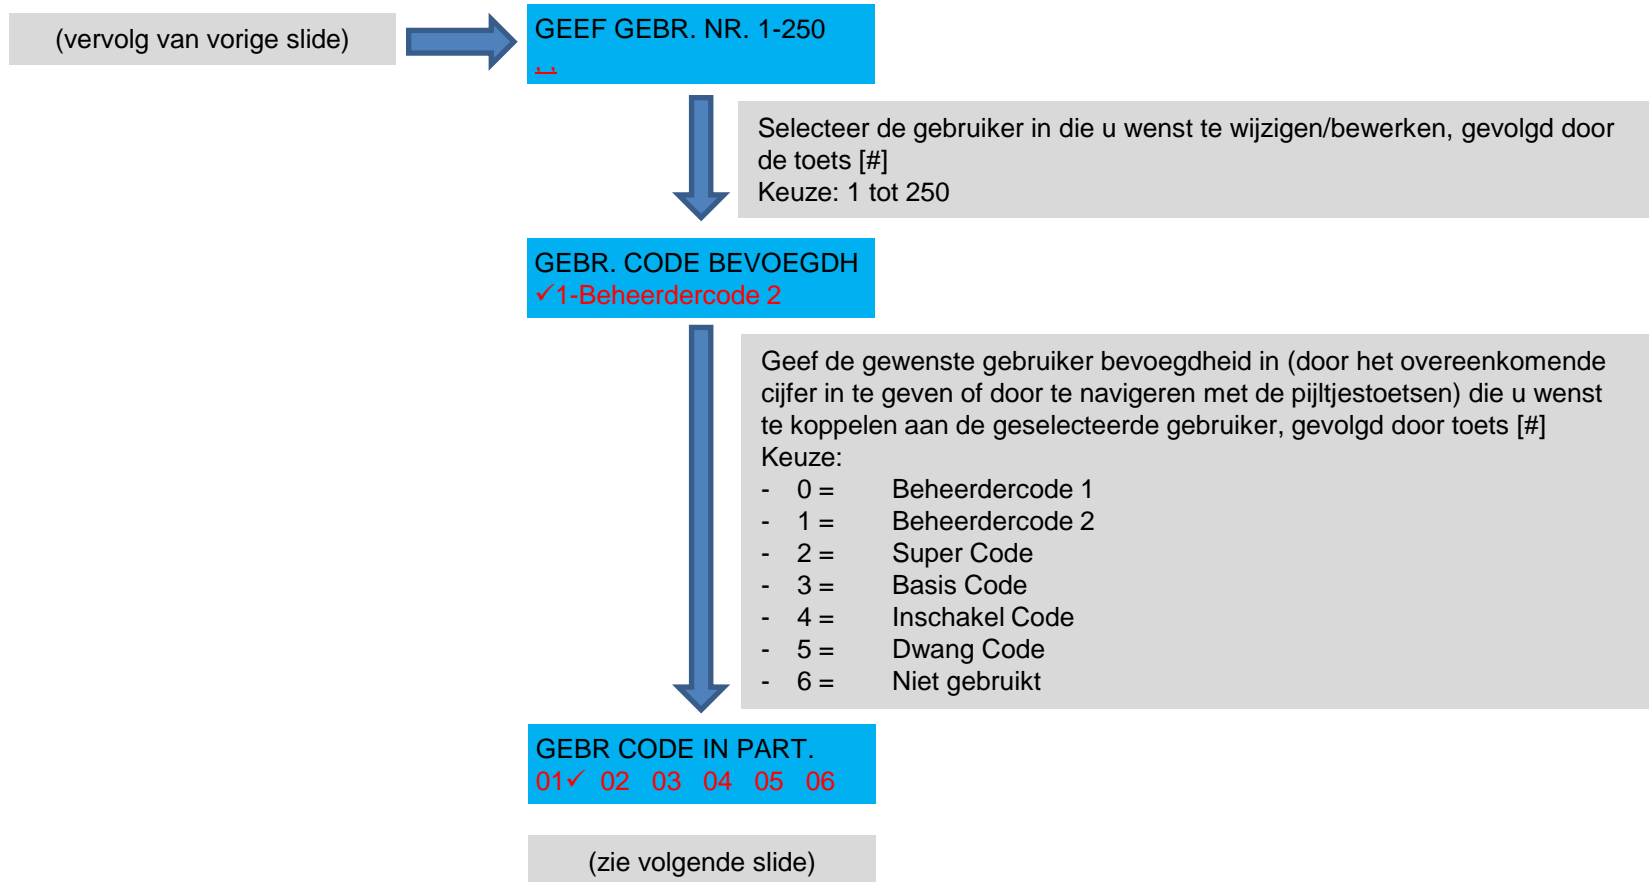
(vervolg van vorige slide)

GEEF GEBR. NR. 1-250
_

Selecteer de gebruiker in die u wenst te wijzigen/bewerken, gevolgd door de toets [#]
Keuze: 1 tot 250

GEBR. CODE BEVOEGDH
✓1-Beheerdercode 2

Geef de gewenste gebruiker bevoegdheid in (door het overeenkomende cijfer in te geven of door te navigeren met de pijltjestoetsen) die u wenst te koppelen aan de geselecteerde gebruiker, gevolgd door toets [#]
Keuze:
- 0 = Beheerdercode 1
- 1 = Beheerdercode 2
- 2 = Super Code
- 3 = Basis Code
- 4 = Inschakel Code
- 5 = Dwang Code
- 6 = Niet gebruikt

GEBR CODE IN PART.
01✓ 02 03 04 05 06

(zie volgende slide)